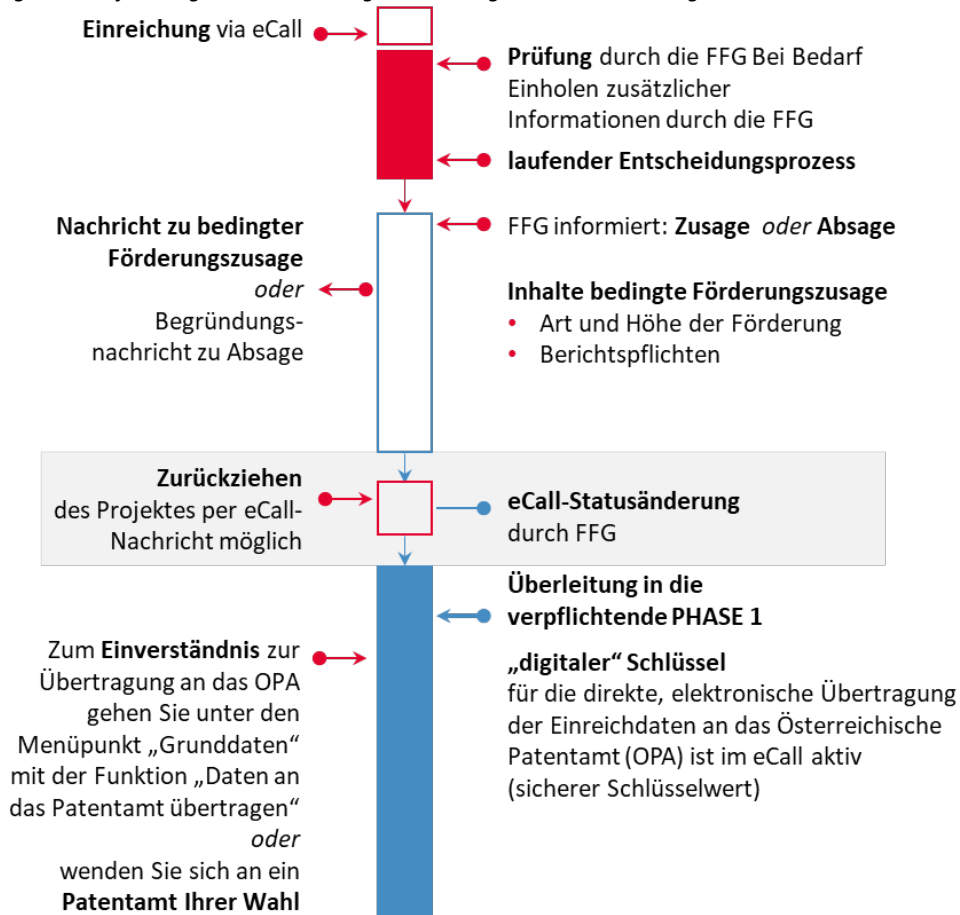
**Einreichung** via eCall

**Prüfung** durch die FFG Bei Bedarf Einholen zusätzlicher Informationen durch die FFG

**laufender Entscheidungsprozess**

**Nachricht zu bedingter Förderungszusage**
*oder*
Begründungsnachricht zu Absage

FFG informiert: **Zusage** *oder* **Absage**

**Inhalte bedingte Förderungszusage**
• Art und Höhe der Förderung
• Berichtspflichten

**Zurückziehen** des Projektes per eCall-Nachricht möglich

**eCall-Statusänderung** durch FFG

**Überleitung in die verpflichtende PHASE 1**

**„digitaler" Schlüssel**
für die direkte, elektronische Übertragung der Einreichdaten an das Österreichische Patentamt (OPA) ist im eCall aktiv (sicherer Schlüsselwert)

Zum **Einverständnis** zur Übertragung an das OPA gehen Sie unter den Menüpunkt „Grunddaten" mit der Funktion „Daten an das Patentamt übertragen"
*oder*
wenden Sie sich an ein **Patentamt Ihrer Wahl**